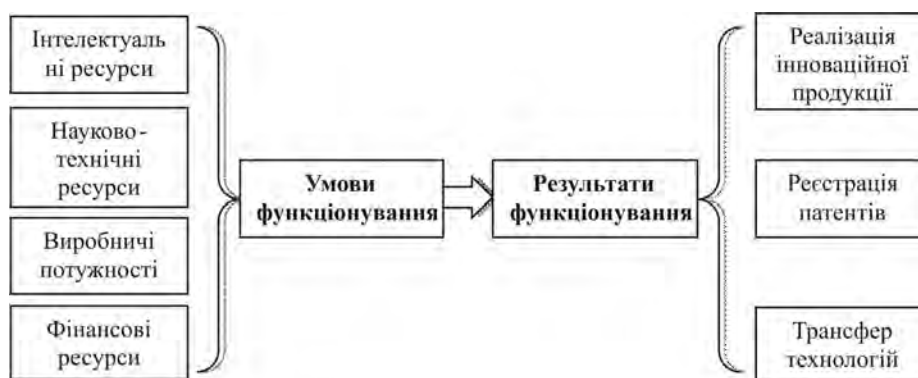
Інтелектуаль ні ресурси

Науково-технічні ресурси

Виробничі потужності

Фінансові ресурси

Умови функціонування

Результати функціонування

Реалізація інноваційної продукції

Реєстрація патентів

Трансфер технологій